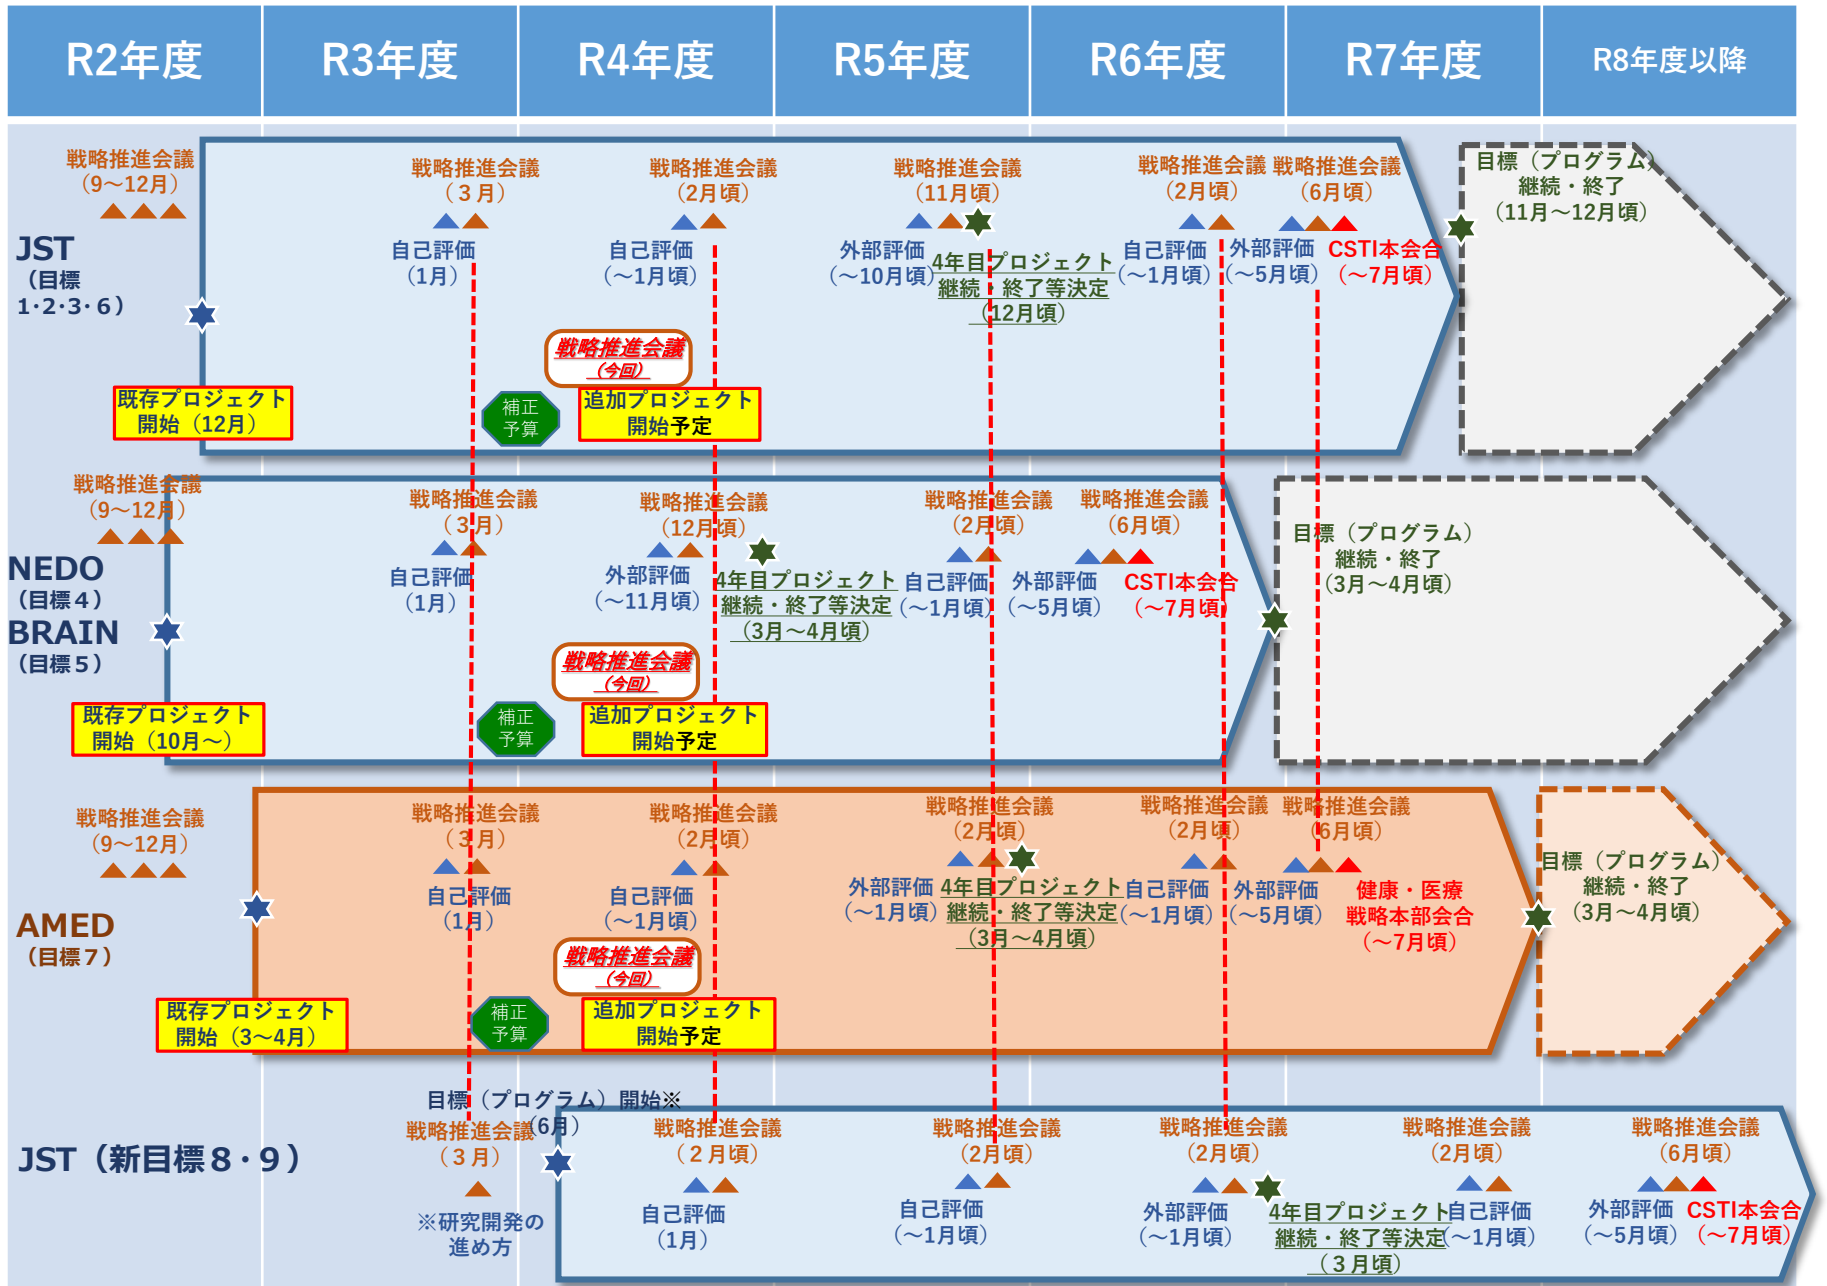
R2年度 R3年度 R4年度 R5年度 R6年度 R7年度 R8年度以降

JST
（目標
1･2･3･6）

戦略推進会議
（9～12月）

戦略推進会議
（3月）
自己評価
（1月）

戦略推進会議
（2月頃）
自己評価
（～1月頃）

戦略推進会議
（11月頃）
外部評価
（～10月頃）
4年目プロジェクト
継続・終了等決定
（12月頃）

戦略推進会議
（2月頃）
自己評価
（～1月頃）

戦略推進会議
（6月頃）
外部評価
（～5月頃）
CSTI本会合
（～7月頃）

目標（プログラム）
継続・終了
（11月～12月頃）

戦略推進会議
（今回）

既存プロジェクト
開始（12月）

補正
予算

追加プロジェクト
開始予定

NEDO
（目標４）
BRAIN
（目標５）

戦略推進会議
（9～12月）

戦略推進会議
（3月）
自己評価
（1月）

戦略推進会議
（12月頃）
外部評価
（～11月頃）
4年目プロジェクト
継続・終了等決定
（3月～4月頃）

戦略推進会議
（2月頃）
自己評価
（～1月頃）

戦略推進会議
（6月頃）
外部評価
（～5月頃）
CSTI本会合
（～7月頃）

目標（プログラム）
継続・終了
（3月～4月頃）

戦略推進会議
（今回）

既存プロジェクト
開始（10月～）

補正
予算

追加プロジェクト
開始予定

AMED
（目標７）

戦略推進会議
（9～12月）

戦略推進会議
（3月）
自己評価
（1月）

戦略推進会議
（2月頃）
自己評価
（～1月頃）

戦略推進会議
（2月頃）
外部評価
（～1月頃）
4年目プロジェクト
継続・終了等決定
（3月～4月頃）

戦略推進会議
（2月頃）
自己評価
（～1月頃）

戦略推進会議
（6月頃）
外部評価
（～5月頃）
健康・医療
戦略本部会合
（～7月頃）

目標（プログラム）
継続・終了
（3月～4月頃）

戦略推進会議
（今回）

既存プロジェクト
開始（3～4月）

補正
予算

追加プロジェクト
開始予定

JST（新目標８・９）

目標（プログラム）開始※
（6月）

戦略推進会議
（3月）

※研究開発の
進め方

戦略推進会議
（２月頃）
自己評価
（1月）

戦略推進会議
（2月頃）
自己評価
（～1月頃）

戦略推進会議
（2月頃）
外部評価
（～1月頃）
4年目プロジェクト
継続・終了等決定
（３月頃）

戦略推進会議
（2月頃）
自己評価
（～1月頃）

戦略推進会議
（6月頃）
外部評価
（～5月頃）
CSTI本会合
（～7月頃）